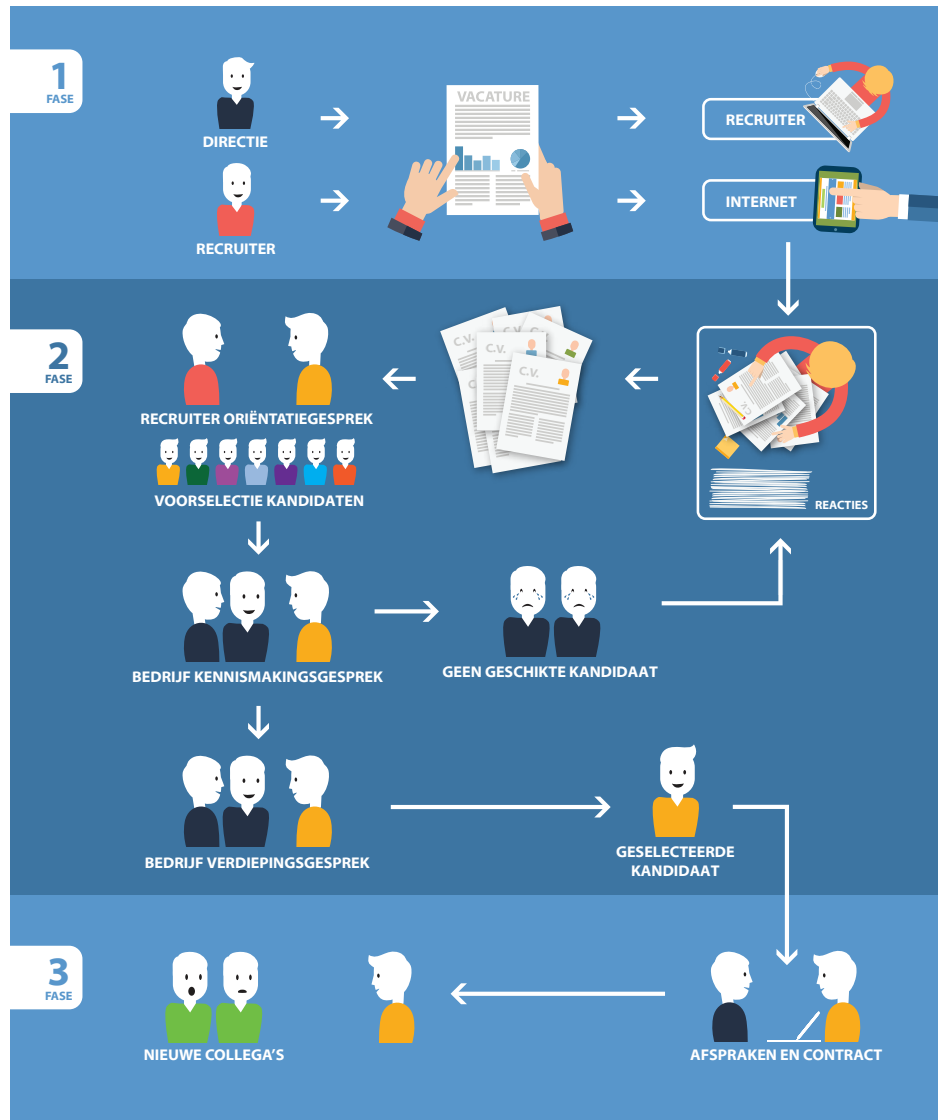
1
FASE

DIRECTIE

RECRUITER

VACATURE

RECRUITER

INTERNET

2
FASE

RECRUITER ORIËNTATIEGESPREK

VOORSELECTIE KANDIDATEN

C.V.

C.V.

C.V.

REACTIES

BEDRIJF KENNISMAKINGSGESPREK

GEEN GESCHIKTE KANDIDAAT

BEDRIJF VERDIEPINGSGESPREK

GESELECTEERDE KANDIDAAT

3
FASE

NIEUWE COLLEGA'S

AFSPRAKEN EN CONTRACT